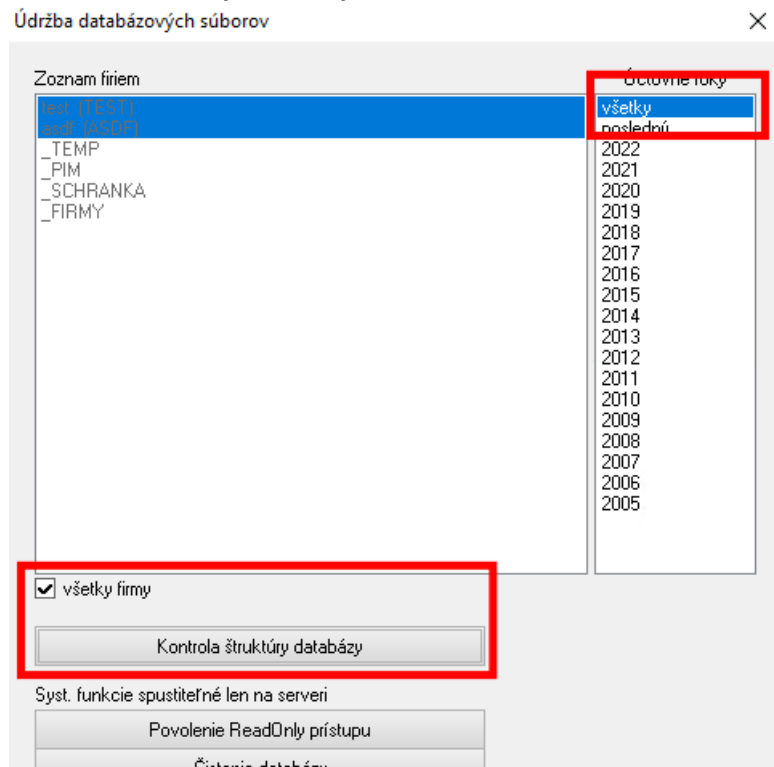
Údržba databázových súborov
×
Zoznam firiem
test (TEST)
asdf (ASDF)
_TEMP
_PIM
_SCHRANKA
_FIRMY
Účtovné roky
všetky
posledný
2022
2021
2020
2019
2018
2017
2016
2015
2014
2013
2012
2011
2010
2009
2008
2007
2006
2005
všetky firmy
Kontrola štruktúry databázy
Syst. funkcie spustiteľné len na serveri
Povolenie ReadOnly prístupu
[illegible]